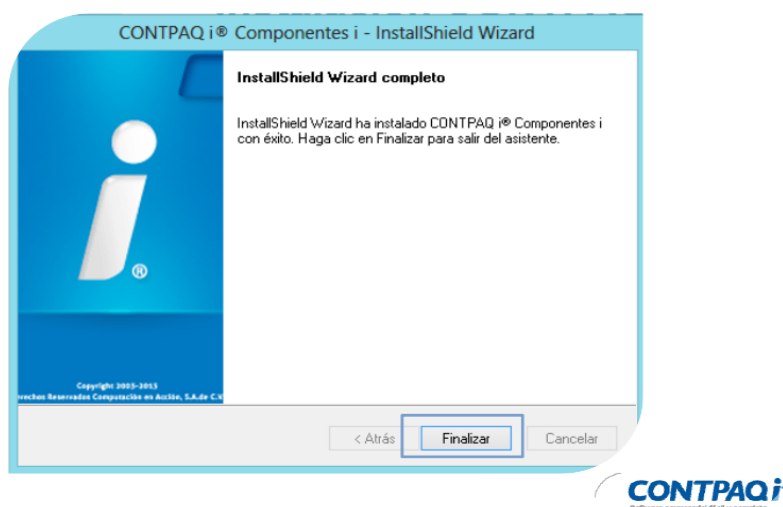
CONTPAQ i® Componentes i - InstallShield Wizard

InstallShield Wizard completo

InstallShield Wizard ha instalado CONTPAQ i® Componentes i con éxito. Haga clic en Finalizar para salir del asistente.

®

Copyright 2003-2015
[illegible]rechos Reservados Computación en Acción, S.A.de C.V.

< Atrás

Finalizar

Cancelar

CONTPAQ i
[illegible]